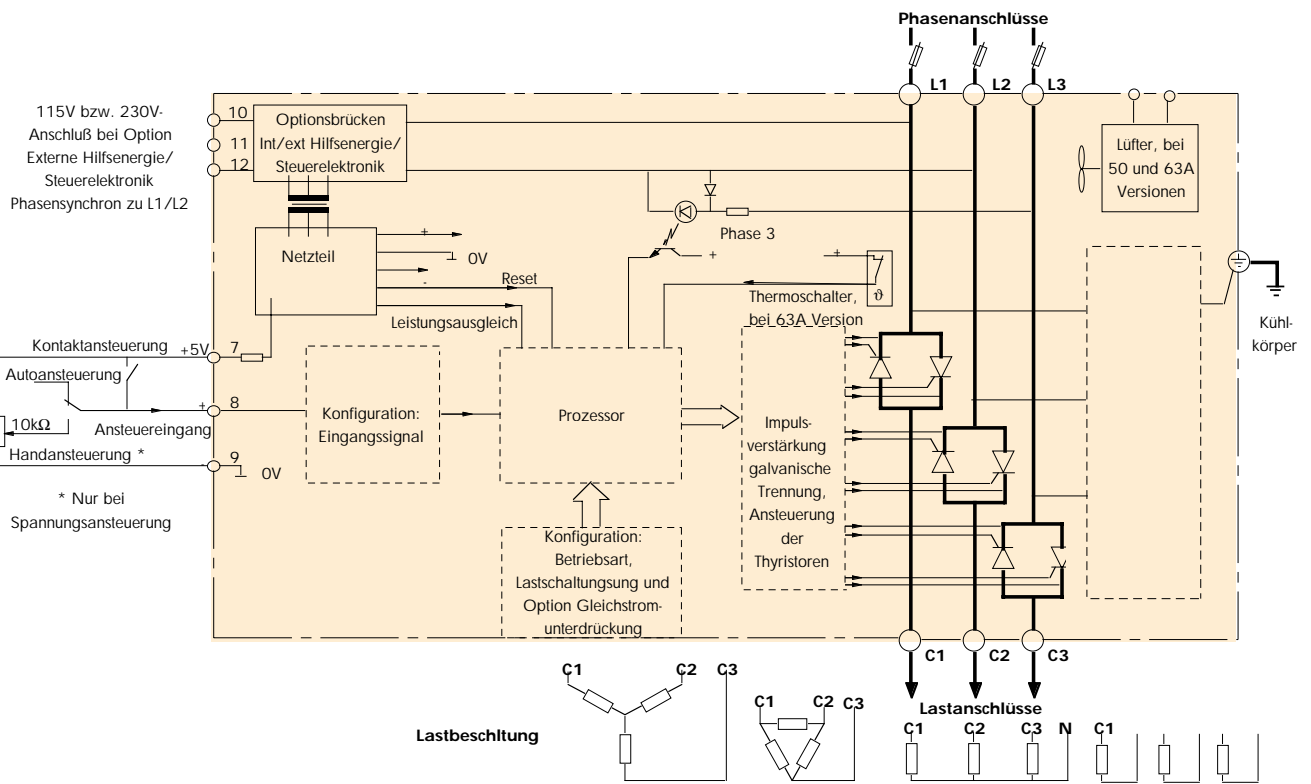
Phasenanschlüsse

L1 L2 L3

115V bzw. 230V-Anschluß bei Option Externe Hilfsenergie/ Steuerelektronik Phasensynchron zu L1/L2

10
11
12

Optionsbrücken Int/ext Hilfsenergie/ Steuerelektronik

Lüfter, bei 50 und 63A Versionen

Netzteil

+
0V
-
Reset

Phase 3

+
+

Thermoschalter, bei 63A Version

$\vartheta$

Leistungsausgleich

Kühl-körper

Kontaktansteuerung +5V 7

Autoansteuerung

+ 8

10kΩ

Ansteuereingang

Handansteuerung *

9
0V

* Nur bei Spannungsansteuerung

Konfiguration: Eingangssignal

Prozessor

Impuls-verstärkung galvanische Trennung, Ansteuerung der Thyristoren

Konfiguration: Betriebsart, Lastschaltungsung und Option Gleichstrom-unterdrückung

C1 C2 C3

Lastanschlüsse

Lastbeschltung

C1 C2 C3

C1 C2 C3

C1 C2 C3 N C1